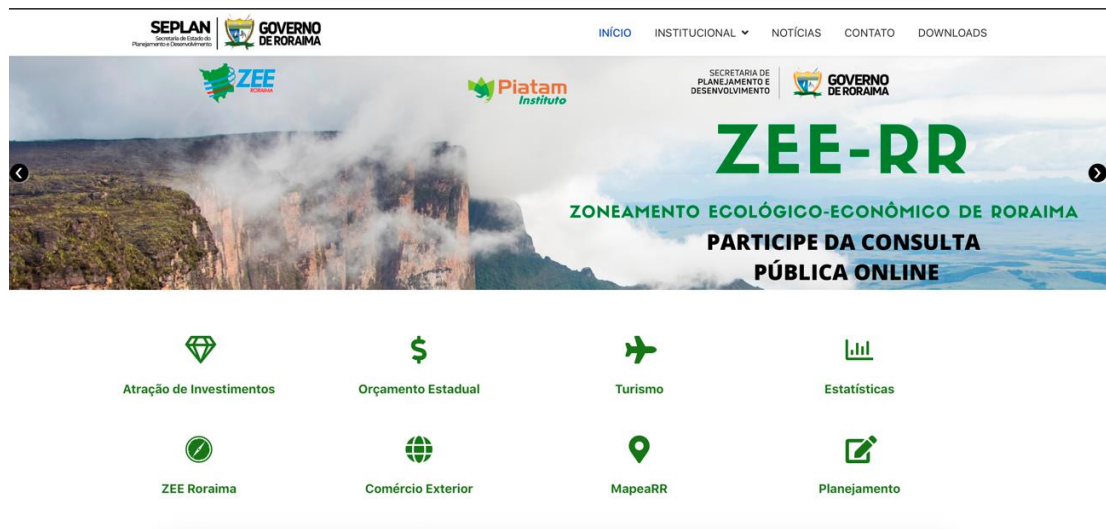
SEPLAN Secretaria de Estado do Planejamento e Desenvolvimento GOVERNO DE RORAIMA

INÍCIO INSTITUCIONAL NOTÍCIAS CONTATO DOWNLOADS

ZEE RORAIMA

Piatam Instituto

SECRETARIA DE PLANEJAMENTO E DESENVOLVIMENTO GOVERNO DE RORAIMA

ZEE-RR

ZONEAMENTO ECOLÓGICO-ECONÔMICO DE RORAIMA

PARTICIPE DA CONSULTA PÚBLICA ONLINE

Atração de Investimentos

Orçamento Estadual

Turismo

Estatísticas

ZEE Roraima

Comércio Exterior

MapeaRR

Planejamento